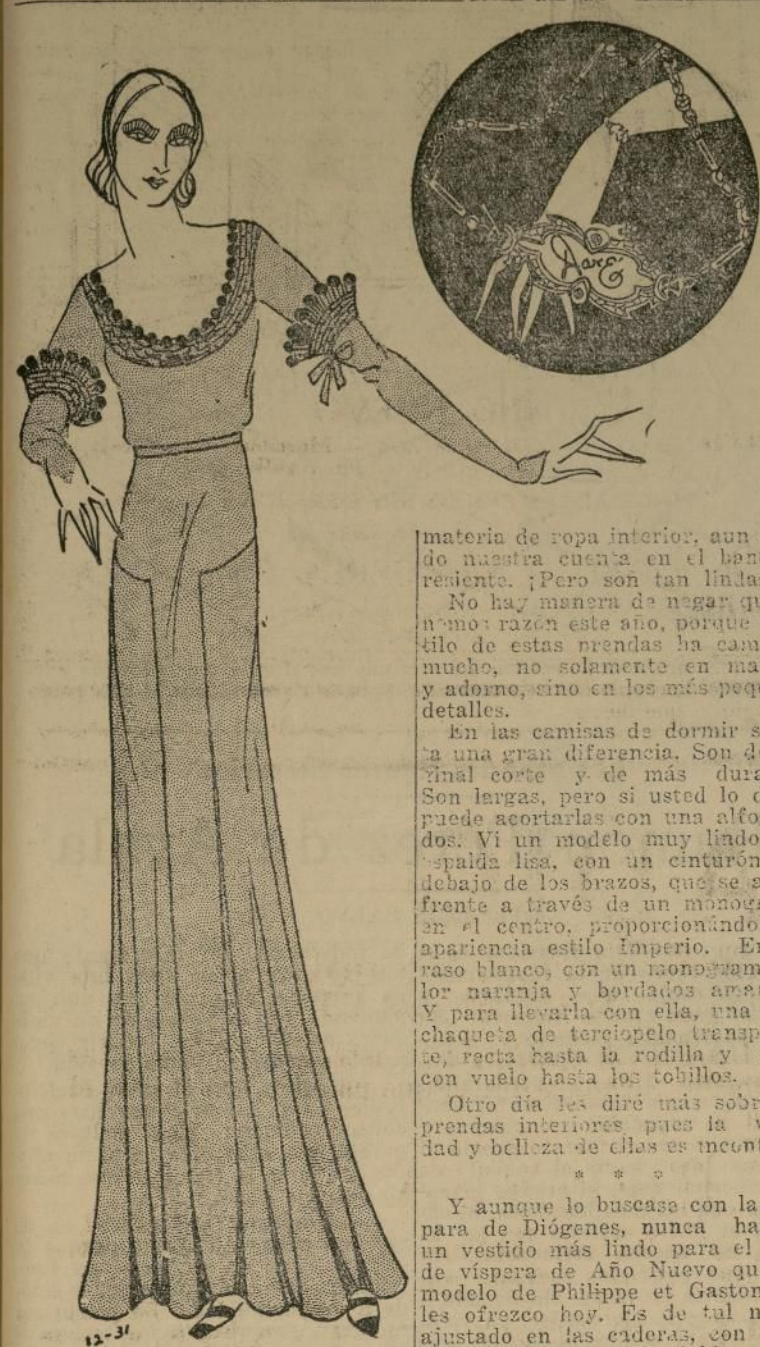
12-31

materia de ropa interior, aun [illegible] do nuestra cuenta en el ban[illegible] resiente. ¡Pero son tan linda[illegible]

No hay manera de negar qu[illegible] nemos razón este año, porque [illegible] tilo de estas prendas ha cam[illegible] mucho, no solamente en ma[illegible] y adorno, sino en los más peq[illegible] detalles.

En las camisas de dormir s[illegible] ta una gran diferencia. Son d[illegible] final corte y de más dura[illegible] Son largas, pero si usted lo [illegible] puede acortarlas con una alfo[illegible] dos. Vi un modelo muy lindo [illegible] espalda lisa, con un cinturón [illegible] debajo de los brazos, que se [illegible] frente a través de un monog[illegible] en el centro, proporcionándo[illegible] apariencia estilo Imperio. E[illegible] raso blanco, con un monogram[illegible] lor naranja y bordados ama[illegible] Y para llevarla con ella, una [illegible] chaqueta de terciopelo transp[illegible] te, recta hasta la rodilla y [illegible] con vuelo hasta los tobillos.

Otro día les diré más sobr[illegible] prendas interiores, pues la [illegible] dad y belleza de ellas es incon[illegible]

* * *

Y aunque lo buscase con la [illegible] para de Diógenes, nunca ha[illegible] un vestido más lindo para el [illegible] de víspera de Año Nuevo qu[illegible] modelo de Philippe et Gaston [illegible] les ofrezco hoy. Es de tal n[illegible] ajustado en las caderas, con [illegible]